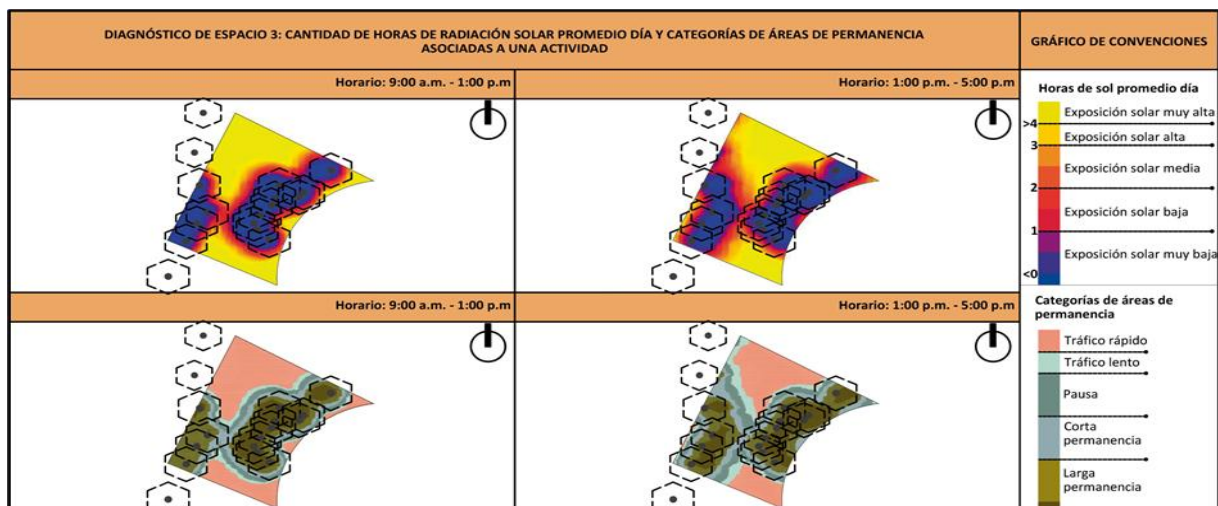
DIAGNÓSTICO DE ESPACIO 3: CANTIDAD DE HORAS DE RADIACIÓN SOLAR PROMEDIO DÍA Y CATEGORÍAS DE ÁREAS DE PERMANENCIA ASOCIADAS A UNA ACTIVIDAD

GRÁFICO DE CONVENCIONES

Horario: 9:00 a.m. - 1:00 p.m

Horario: 1:00 p.m. - 5:00 p.m

Horas de sol promedio día

Exposición solar muy alta

>4

Exposición solar alta

3

Exposición solar media

2

Exposición solar baja

1

Exposición solar muy baja

<0

Horario: 9:00 a.m. - 1:00 p.m

Horario: 1:00 p.m. - 5:00 p.m

Categorías de áreas de permanencia

Tráfico rápido

Tráfico lento

Pausa

Corta permanencia

Larga permanencia